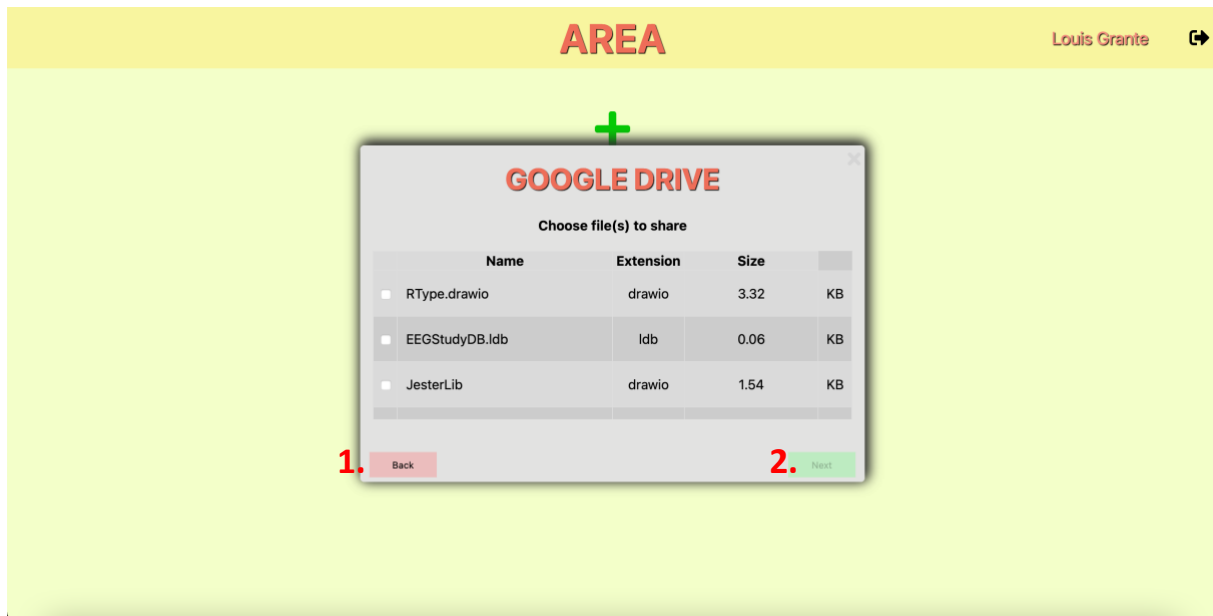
AREA

Louis Grante

GOOGLE DRIVE

Choose file(s) to share

| | Name | Extension | Size | |
|---|---|---|---|---|
| | RType.drawio | drawio | 3.32 | KB |
| | EEGStudyDB.ldb | ldb | 0.06 | KB |
| | JesterLib | drawio | 1.54 | KB |

1. Back

2. Next